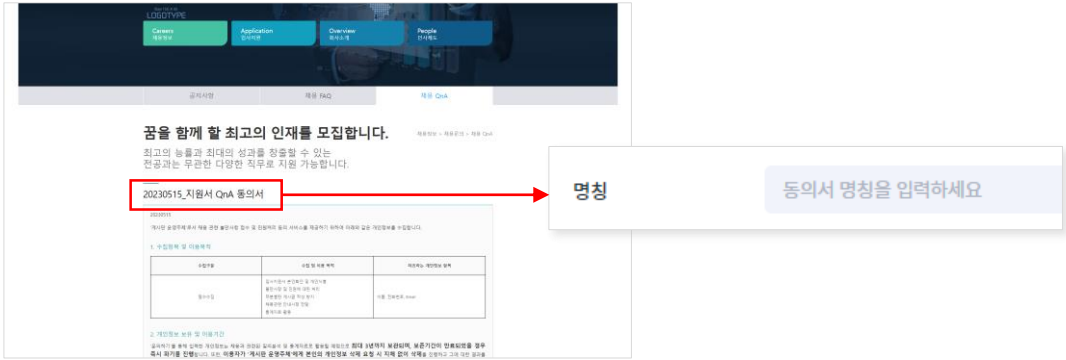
LOGOTYPE

Careers
채용정보

Application
입사지원

Overview
회사소개

People
인재제도

공지사항

채용 FAQ

채용 QnA

꿈을 함께 할 최고의 인재를 모집합니다.

채용정보 > 채용문의 > 채용 QnA

최고의 능률과 최대의 성과를 창출할 수 있는 전공과는 무관한 다양한 직무로 지원 가능합니다.

20230515_지원서 QnA 동의서

20230515

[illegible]

1. 수집항목 및 이용목적

| 수집구분 | 수집 및 이용 목적 | 개인정보 수집항목 |
|---|---|---|
| 필수수집 | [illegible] | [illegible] |

2. 개인정보 보유 및 이용기간

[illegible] 최대 3년까지 보관되며, 보존기간이 만료되었을 경우 즉시 파기를 진행합니다. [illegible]

명칭

동의서 명칭을 입력하세요